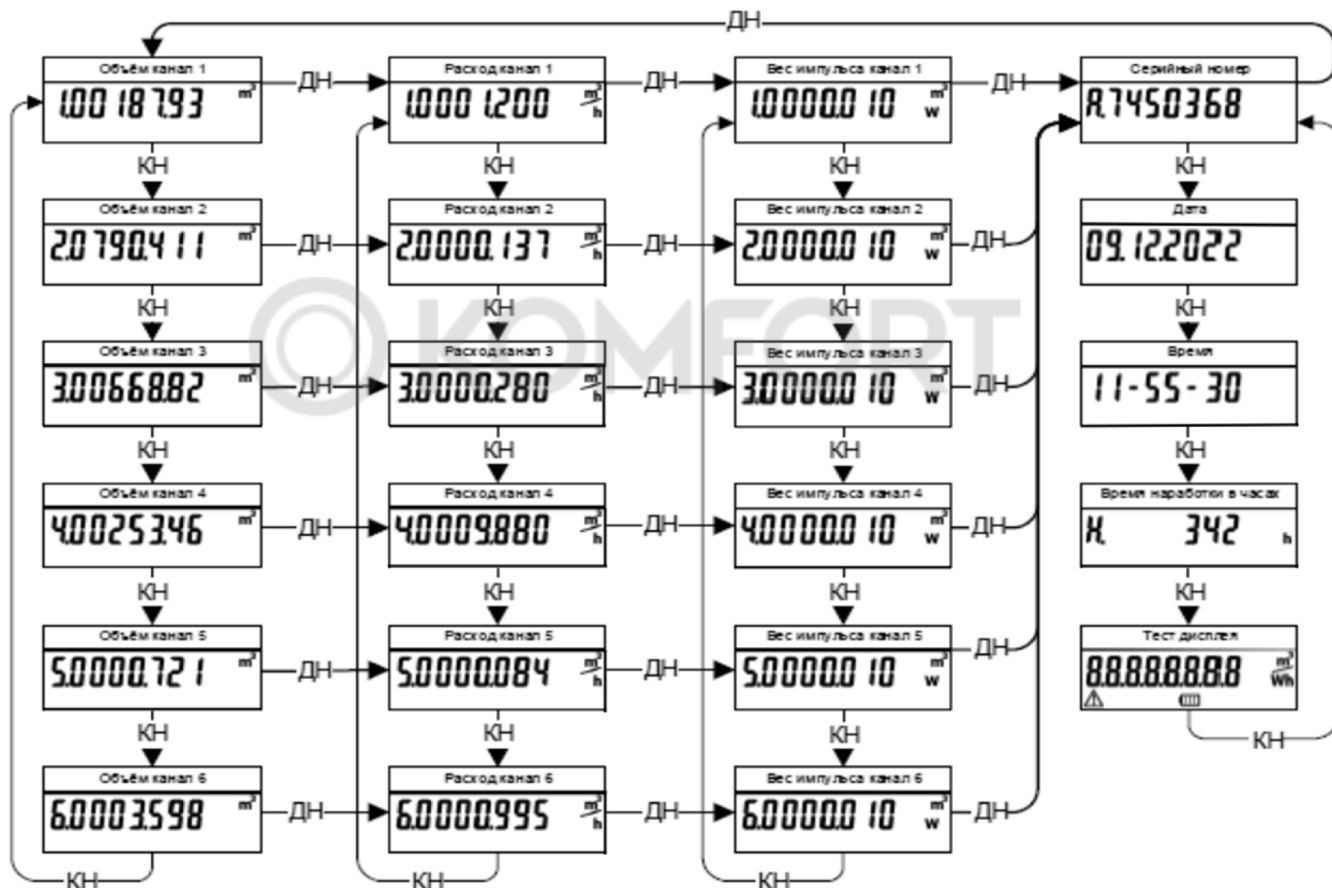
ДН

Объём канал 1
1.00 187.93 $m^3$

ДН

Расход канал 1
1.000 1.200 $m^3/h$

ДН

Вес импульса канал 1
1.0000.0 10 $m^3/w$

ДН

Серийный номер
A.7450368

КН

Объём канал 2
2.0790.4 1 1 $m^3$

ДН

Расход канал 2
2.0000.137 $m^3/h$

ДН

Вес импульса канал 2
2.0000.0 10 $m^3/w$

ДН

КН

Дата
09.12.2022

КН

Объём канал 3
3.0066.882 $m^3$

ДН

Расход канал 3
3.0000.280 $m^3/h$

ДН

Вес импульса канал 3
3.0000.0 10 $m^3/w$

ДН

КОМFORT

КН

Время
11-55-30

КН

Объём канал 4
4.0025.346 $m^3$

ДН

Расход канал 4
4.0009.880 $m^3/h$

ДН

Вес импульса канал 4
4.0000.0 10 $m^3/w$

ДН

КН

Время наработки в часах
H. 342 h

КН

Объём канал 5
5.0000.72 1 $m^3$

ДН

Расход канал 5
5.0000.084 $m^3/h$

ДН

Вес импульса канал 5
5.0000.0 10 $m^3/w$

ДН

КН

Тест дисплея
8.8.8.8.8.8.8.8.8 $m^3$ Wh

КН

Объём канал 6
6.0003.598 $m^3$

ДН

Расход канал 6
6.0000.995 $m^3/h$

ДН

Вес импульса канал 6
6.0000.0 10 $m^3/w$

ДН

КН

КН

КН

КН